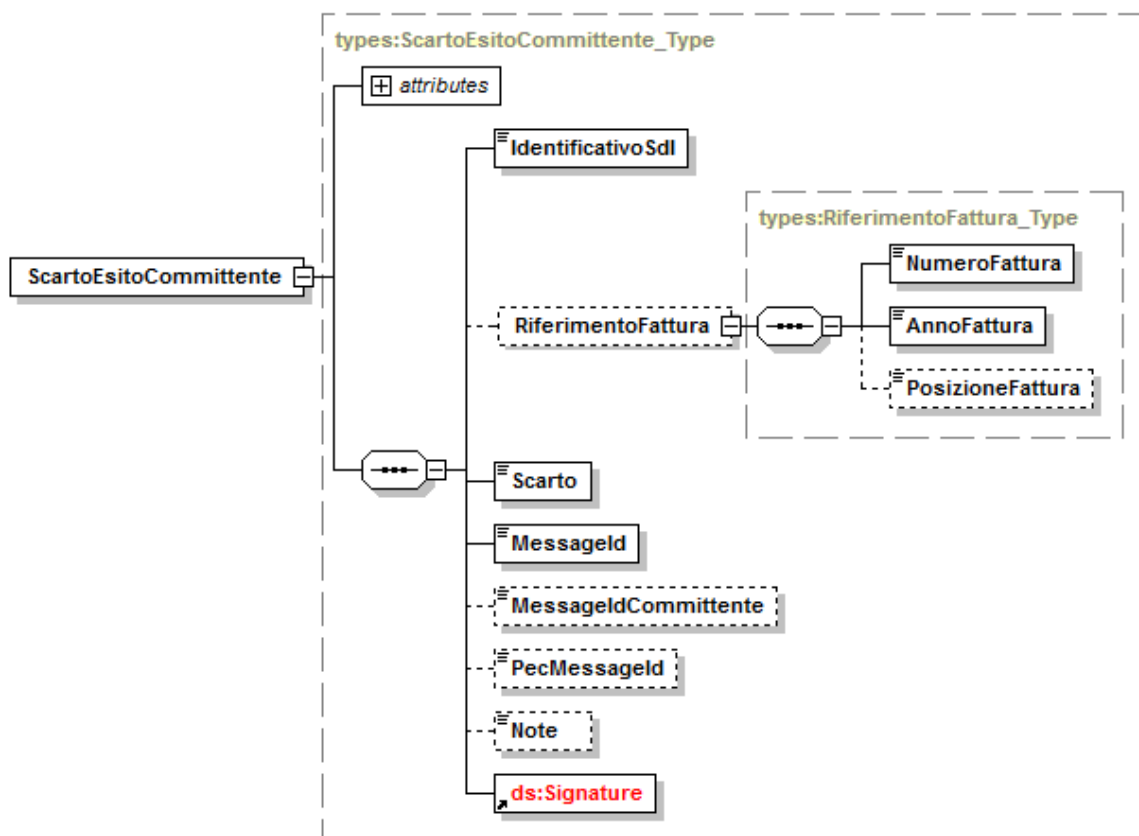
types:ScartoEsitoCommittente_Type

attributes

ScartoEsitoCommittente

IdentificativoSdI

RiferimentoFattura

types:RiferimentoFattura_Type

NumeroFattura

AnnoFattura

PosizioneFattura

Scarto

MessageId

MessageIdCommittente

PecMessageId

Note

ds:Signature